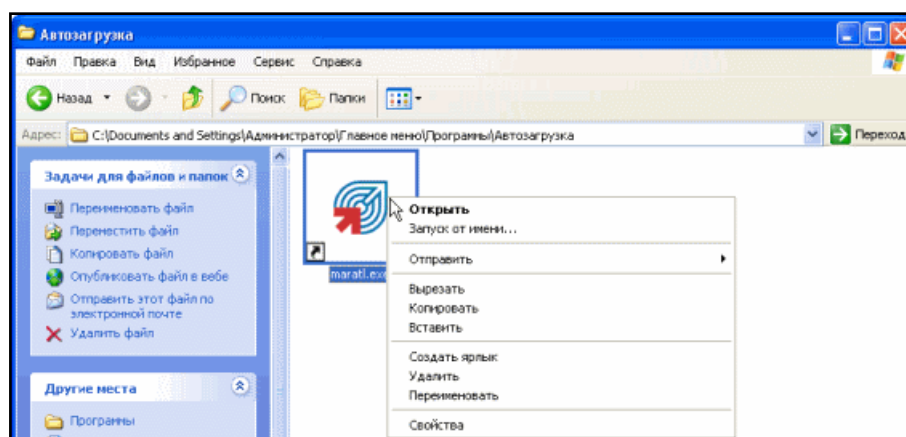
Автозагрузка

Файл Правка Вид Избранное Сервис Справка

Назад Поиск Папки

Адрес: C:\Documents and Settings\Администратор\Главное меню\Программы\Автозагрузка Переход

Задачи для файлов и папок

Переименовать файл
Переместить файл
Копировать файл
Опубликовать файл в вебе
Отправить этот файл по электронной почте
Удалить файл

Другие места

Программы

maratl.exe

Открыть
Запуск от имени...
Отправить
Вырезать
Копировать
Вставить
Создать ярлык
Удалить
Переименовать
Свойства